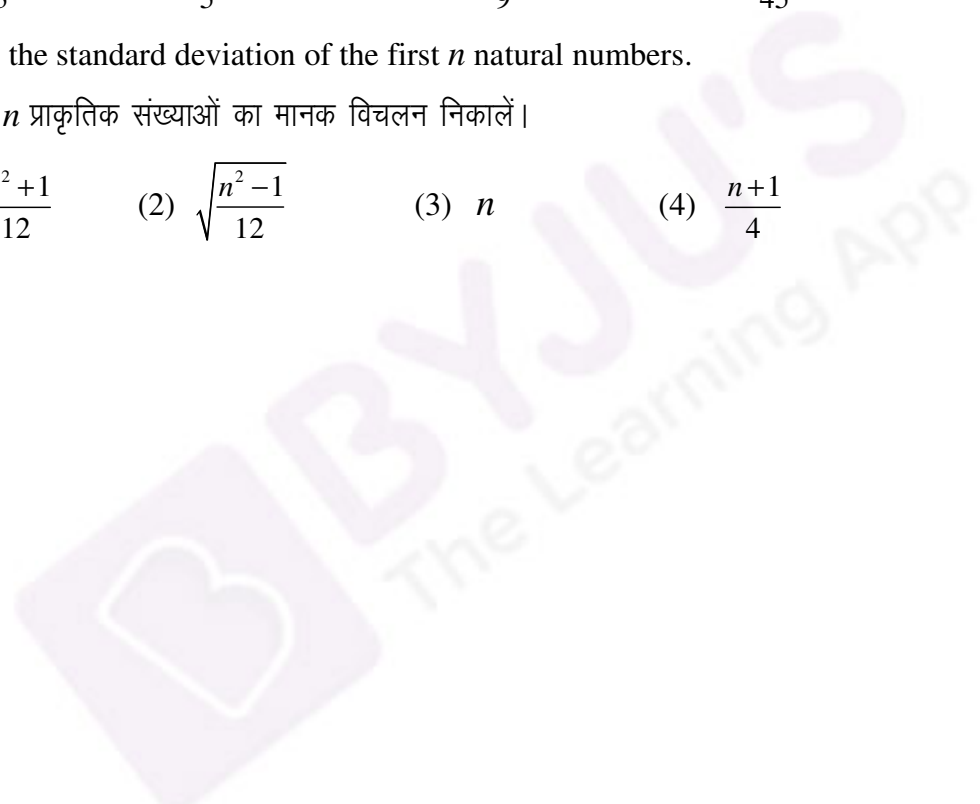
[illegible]

the standard deviation of the first $n$ natural numbers.

$n$ प्राकृतिक संख्याओं का मानक विचलन निकालें।

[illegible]$\frac{^2+1}{12}$ (2) $\sqrt{\frac{n^2-1}{12}}$ (3) $n$ (4) $\frac{n+1}{4}$

BYJU'S
The Learning App